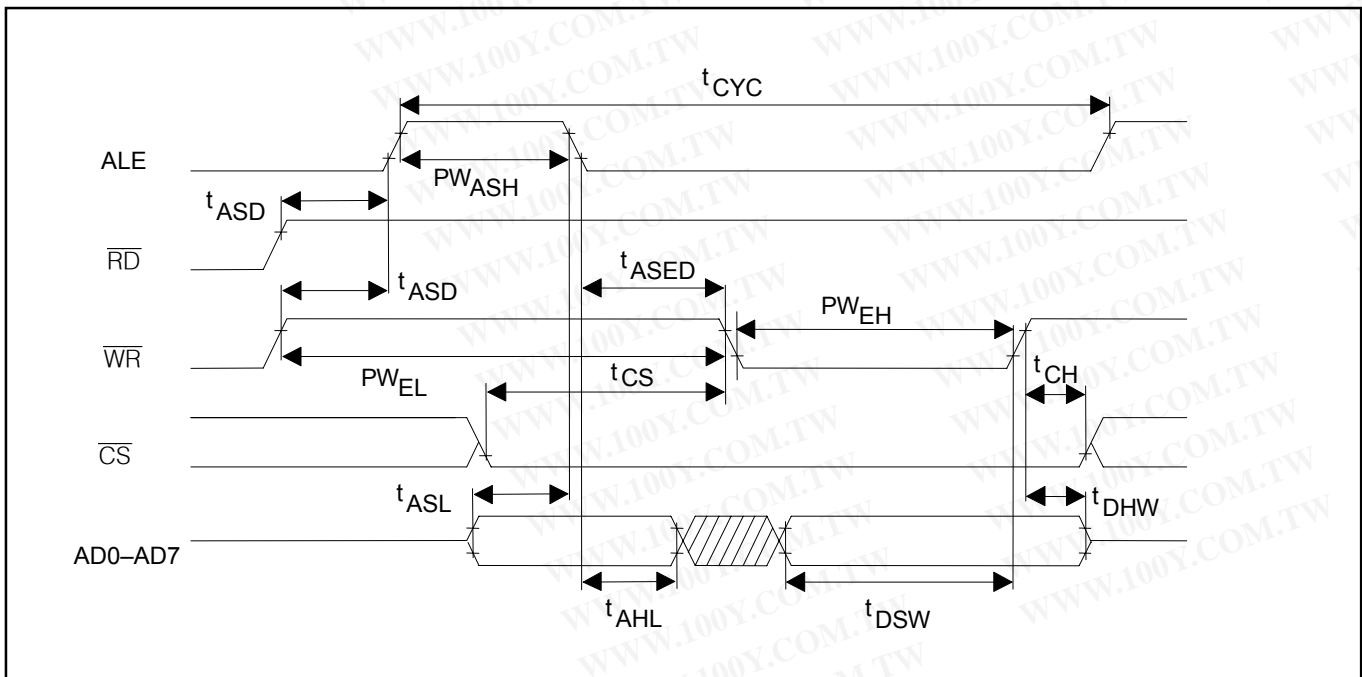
$t_{CYC}$

ALE

$PW_{ASH}$

$t_{ASD}$

$\overline{RD}$

$t_{ASD}$

$t_{ASED}$

$PW_{EH}$

$\overline{WR}$

$PW_{EL}$

$t_{CS}$

$t_{CH}$

$\overline{CS}$

$t_{ASL}$

$t_{DHW}$

AD0–AD7

$t_{AHL}$

$t_{DSW}$

WWW.100Y.COM.TW